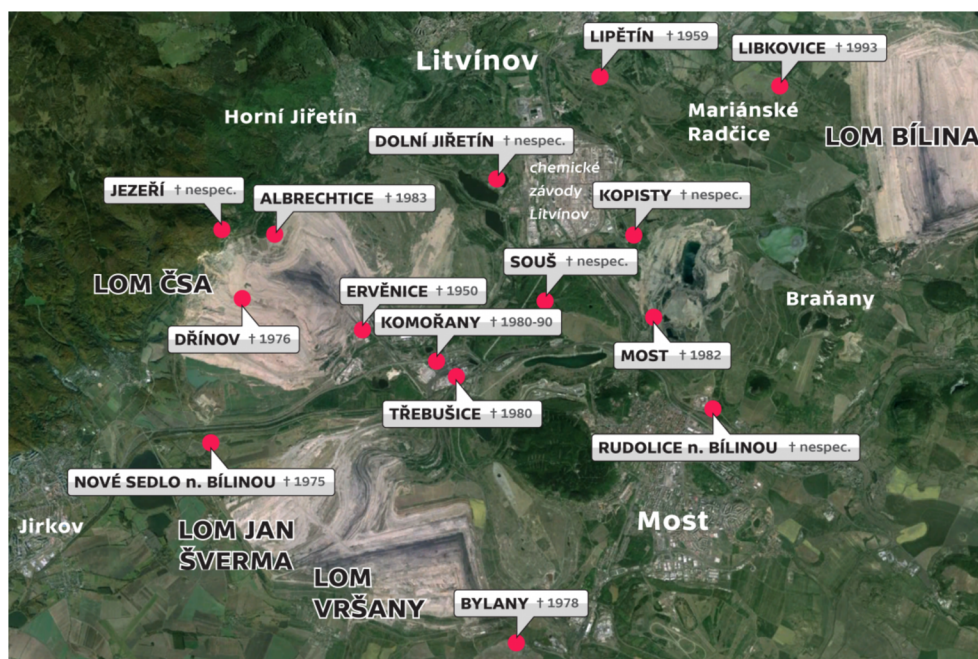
Litvínov

LIPĚTÍN † 1959

LIBKOVICE † 1993

Mariánské Radčice

LOM BÍLINA

Horní Jiřetín

DOLNÍ JIŘETÍN † nespec.

chemické závody Litvínov

JEZEŘÍ † nespec.

ALBRECHTICE † 1983

KOPISTY † nespec.

LOM ČSA

SOUŠ † nespec.

Braňany

ERVĚNICE † 1950

DŘÍNOV † 1976

KOMOŘANY † 1980-90

MOST † 1982

TŘEBUŠICE † 1980

RUDOLICE n. BÍLINOU † nespec.

NOVÉ SEDLO n. BÍLINOU † 1975

Jirkov

LOM JAN ŠVERMA

Most

LOM VRŠANY

BYLANY † 1978